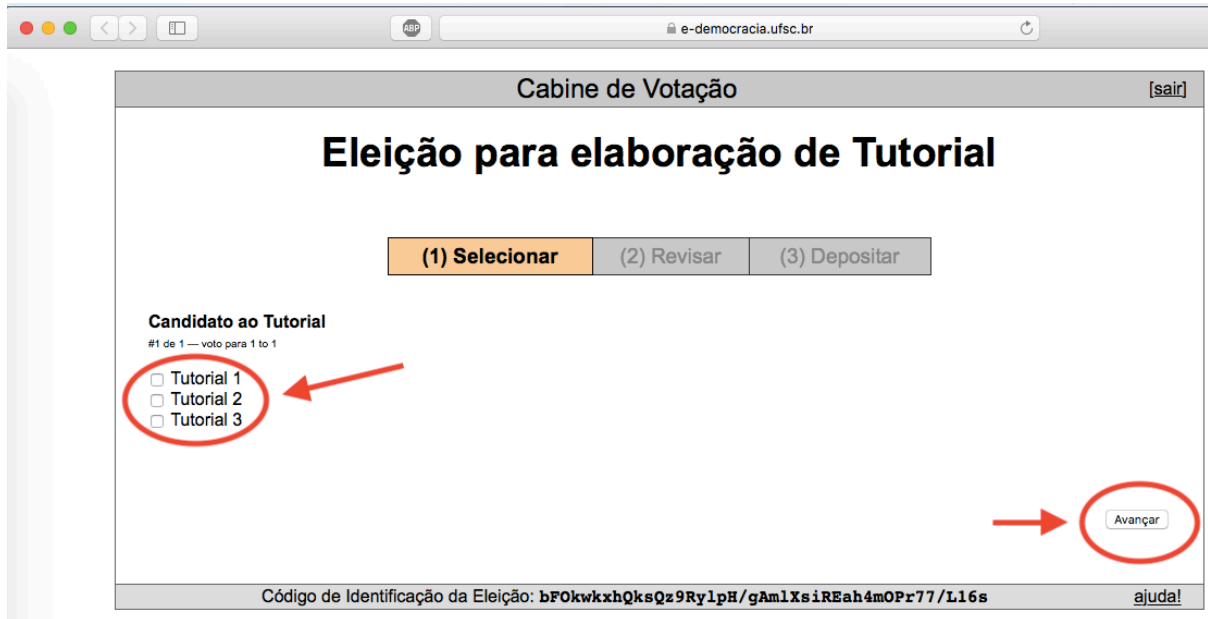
ABP e-democracia.ufsc.br

Cabine de Votação [sair]

Eleição para elaboração de Tutorial

(1) Selecionar (2) Revisar (3) Depositar

Candidato ao Tutorial
#1 de 1 — voto para 1 to 1

Tutorial 1
Tutorial 2
Tutorial 3

Avançar

Código de Identificação da Eleição: bFOkwkxhQksQz9RylpH/gAmlXsiREah4mOPr77/L16s ajuda!